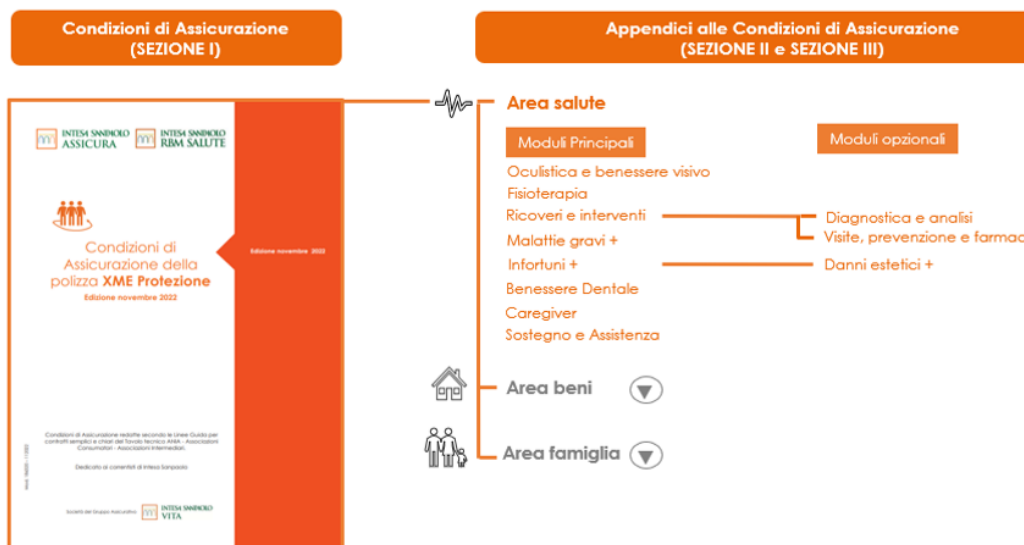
Condizioni di Assicurazione
(SEZIONE I)

Appendici alle Condizioni di Assicurazione
(SEZIONE II e SEZIONE III)

INTESA SANPAOLO ASSICURA
INTESA SANPAOLO RBM SALUTE

Condizioni di Assicurazione della polizza XME Protezione
Edizione novembre 2022

Edizione novembre 2022

Condizioni di Assicurazione redatte secondo le Linee Guida per contratti semplici e chiari del Tavolo tecnico ANIA - Associazioni Consumatori - Associazioni Intermediari.

Dedicato ai correntisti di Intesa Sanpaolo

Società del Gruppo Assicurativo
INTESA SANPAOLO VITA

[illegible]

Area salute

Moduli Principali

Moduli opzionali

Oculistica e benessere visivo
Fisioterapia
Ricoveri e interventi
Malattie gravi +
Infortuni +
Benessere Dentale
Caregiver
Sostegno e Assistenza

Diagnostica e analisi
Visite, prevenzione e farmac
Danni estetici +

Area beni

Area famiglia